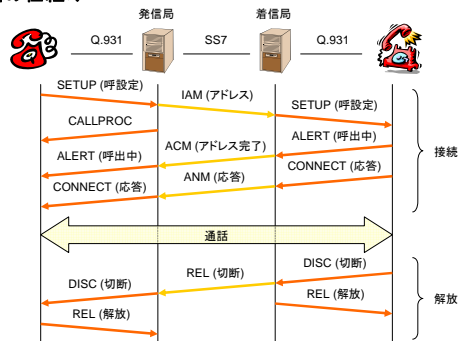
の仕組み

発信局

着信局

Q.931

SS7

Q.931

SETUP (呼設定)

IAM (アドレス)

SETUP (呼設定)

CALLPROC

ALERT (呼出中)

ACM (アドレス完了)

ALERT (呼出中)

CONNECT (応答)

接続

ANM (応答)

CONNECT (応答)

通話

DISC (切断)

REL (切断)

DISC (切断)

REL (解放)

解放

REL (解放)